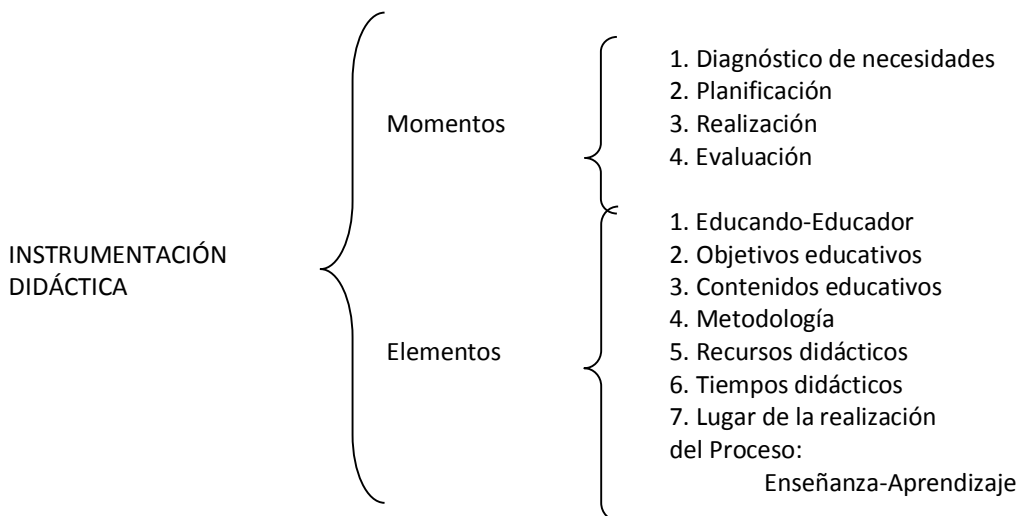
INSTRUMENTACIÓN DIDÁCTICA

Momentos

1. Diagnóstico de necesidades
2. Planificación
3. Realización
4. Evaluación

Elementos

1. Educando-Educador
2. Objetivos educativos
3. Contenidos educativos
4. Metodología
5. Recursos didácticos
6. Tiempos didácticos
7. Lugar de la realización del Proceso: Enseñanza-Aprendizaje